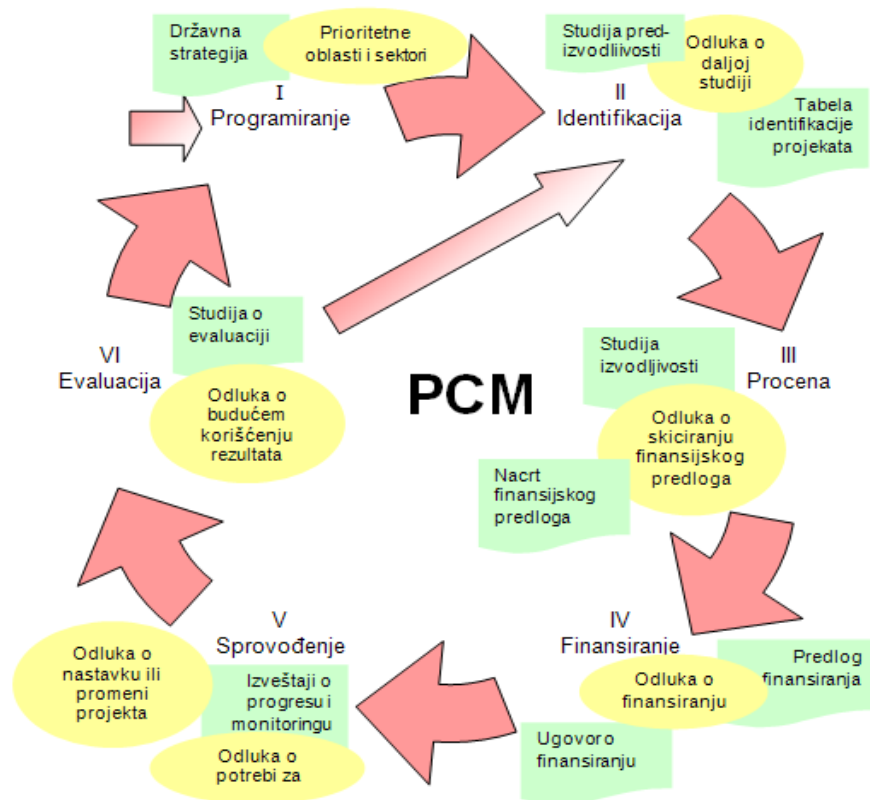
Državna strategija

Prioritetne oblasti i sektori

I
Programiranje

Studija pred-izvodliivosti

Odluka o daljoj studiji

II
Identifikacija

Tabela identifikacije projekata

Studija o evaluaciji

VI
Evaluacija

Odluka o budućem korišćenju rezultata

PCM

Studija izvodljivosti

III
Procena

Odluka o skiciranju finansijskog predloga

Nacrt finansijskog predloga

IV
Finansiranje

Predlog finansiranja

Odluka o finansiranju

Ugovoro finansiranju

V
Sprovođenje

Izveštaji o progresu i monitoringu

Odluka o nastavku ili promeni projekta

Odluka o potrebi za